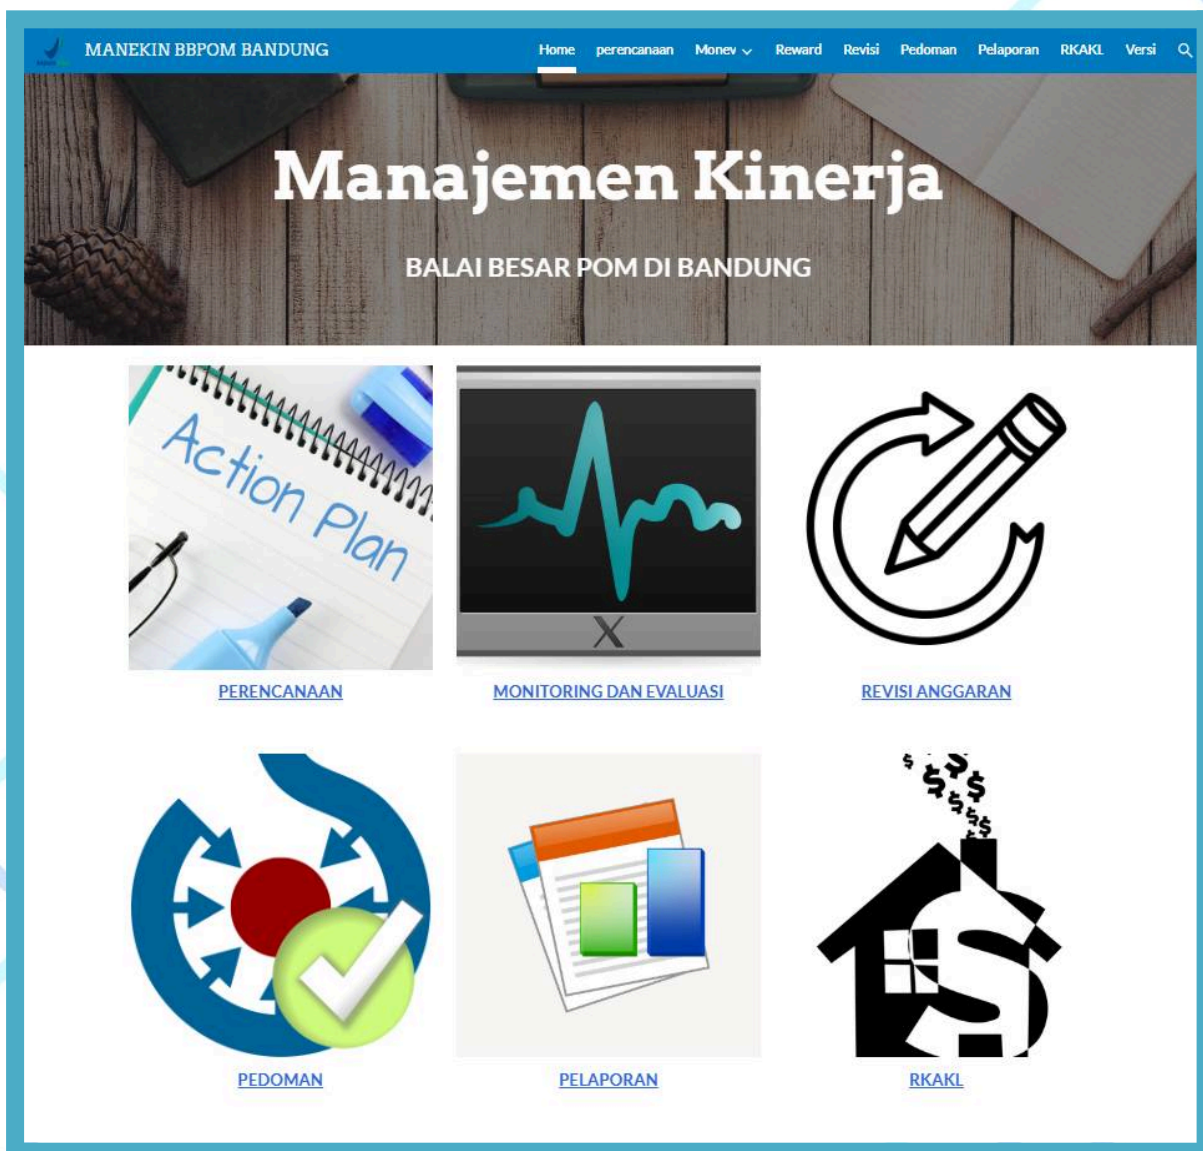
MANEKIN BBPOM BANDUNG

Home perencanaan Monev Reward Revisi Pedoman Pelaporan RKAKL Versi

Manajemen Kinerja

BALAI BESAR POM DI BANDUNG

Action Plan

PERENCANAAN

MONITORING DAN EVALUASI

REVISI ANGGARAN

PEDOMAN

PELAPORAN

RKAKL